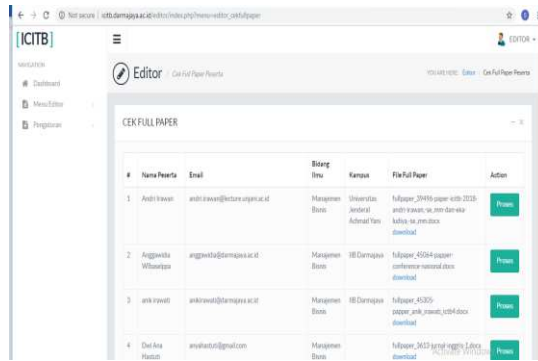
Not secure | icitb.darmajaya.ac.id/editor/index.php?menu=editor_cekfullpaper

[ICITB]

EDITOR

NAVIGATION

Dashboard

Menu Editor

Pengaturan

Editor Cek Full Paper Peserta

YOU ARE HERE: Editor / Cek Full Paper Peserta

CEK FULL PAPER

| # | Nama Peserta | Email | Bidang Ilmu | Kampus | File Full Paper | Action |
|---|---|---|---|---|---|---|
| 1 | Andri Irawan | andri.irawan@lecture.unjani.ac.id | Manajemen Bisnis | Universitas Jenderal Achmad Yani | fullpaper_39496-paper-icitb-2018-andri-irawan-se.-mm-dan-eka-kahya-se.-mm.docx download | Proses |
| 2 | Anggawidia Wibowoputra | anggawidia@darmajaya.ac.id | Manajemen Bisnis | IIB Darmajaya | fullpaper_45064-papper-conference-nasional.docx download | Proses |
| 3 | anik irawati | anikirawati@darmajaya.ac.id | Manajemen Bisnis | IIB Darmajaya | fullpaper_45305-papper_anik_irawati_icitb4.docx download | Proses |
| 4 | Dwi Ana Hastuti | anyahastuti@gmail.com | Manajemen Bisnis | | fullpaper_3613-jurnal-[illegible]-2.docx download | Proses |

Activate Windows